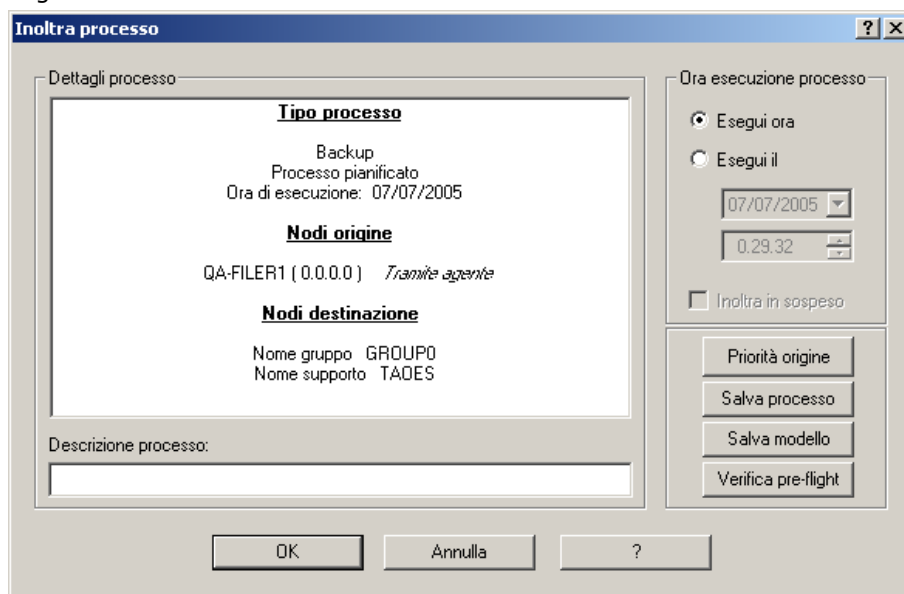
Inoltra processo

? X

Dettagli processo

Tipo processo

Backup
Processo pianificato
Ora di esecuzione: 07/07/2005

Nodi origine

QA-FILER1 ( 0.0.0.0 ) Tramite agente

Nodi destinazione

Nome gruppo GROUP0
Nome supporto TAOES

Descrizione processo:

Ora esecuzione processo

Esegui ora

Esegui il

07/07/2005

0.29.32

Inoltra in sospeso

Priorità origine

Salva processo

Salva modello

Verifica pre-flight

OK

Annulla

?